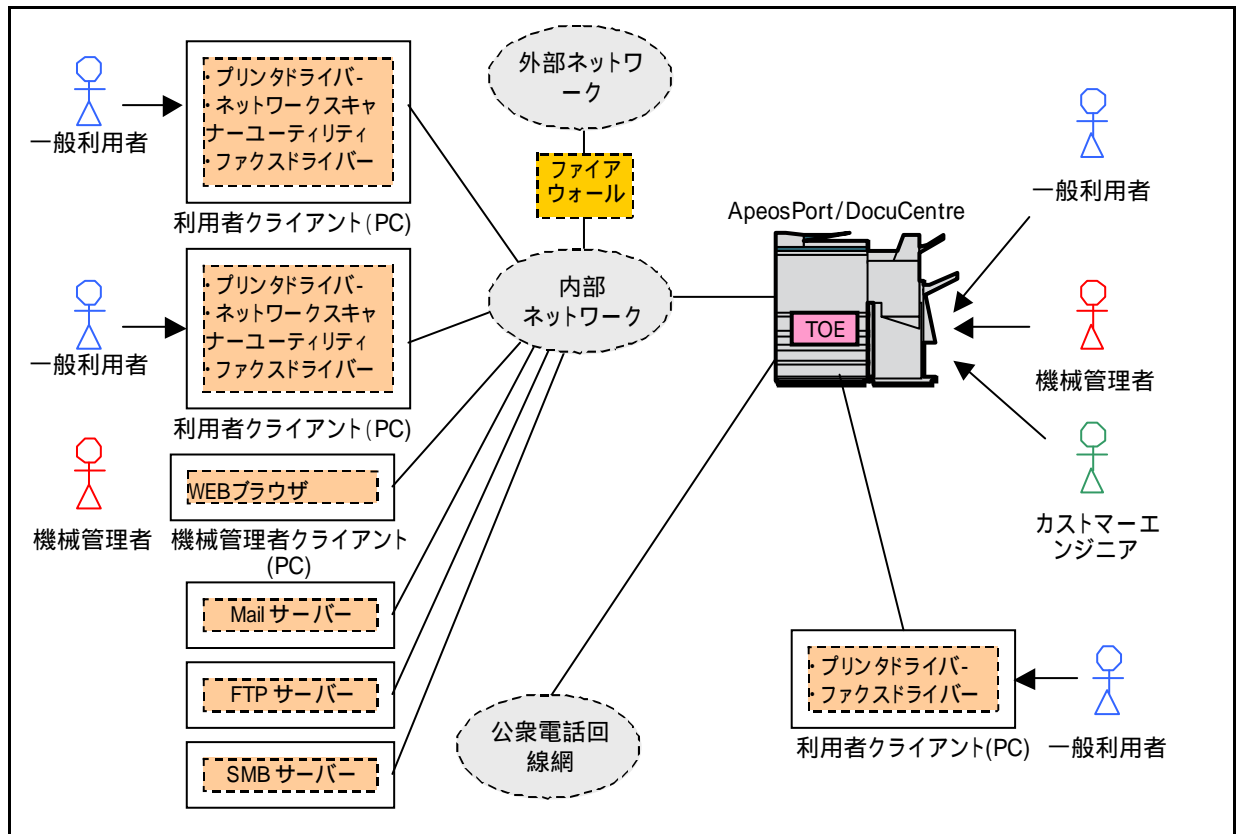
一般利用者

・プリンタドライバ-
・ネットワークスキャナーユーティリティ
・ファクスドライバー

利用者クライアント(PC)

一般利用者

・プリンタドライバ-
・ネットワークスキャナーユーティリティ
・ファクスドライバー

利用者クライアント(PC)

機械管理者

WEBブラウザ

機械管理者クライアント(PC)

Mail サーバー

FTP サーバー

SMB サーバー

外部ネットワーク

ファイアウォール

内部ネットワーク

公衆電話回線網

ApeosPort/DocuCentre

TOE

一般利用者

機械管理者

カストマーエンジニア

・プリンタドライバ-
・ファクスドライバー

利用者クライアント(PC)

一般利用者